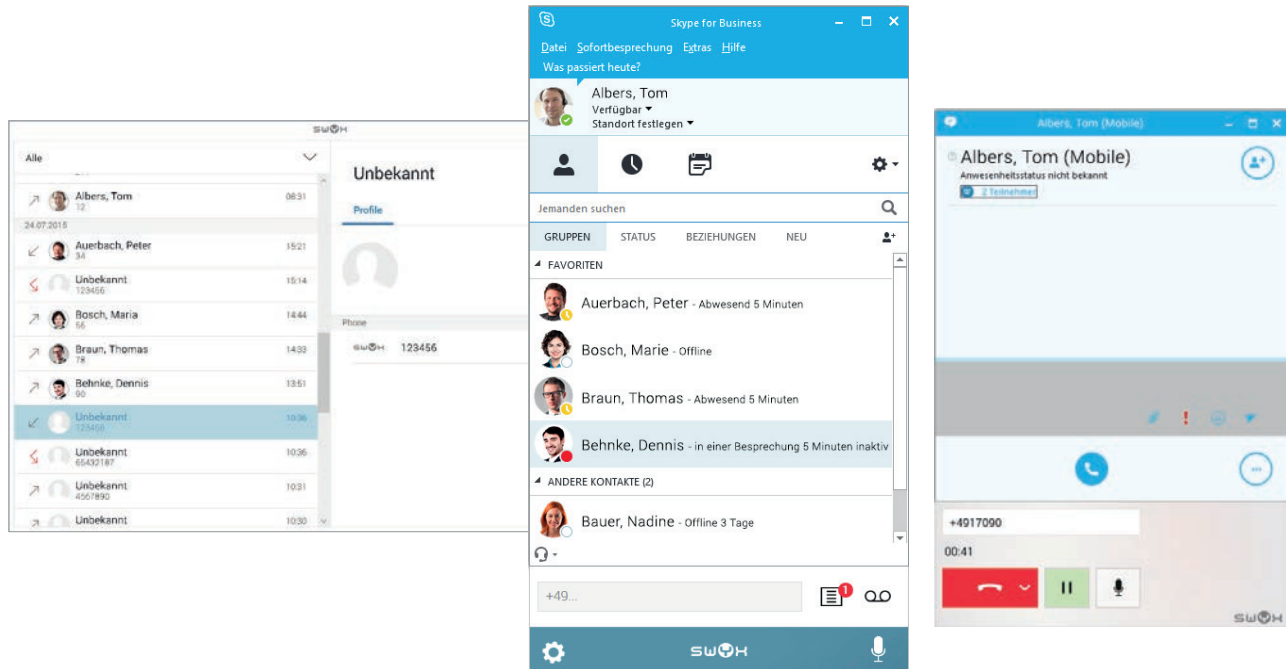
SWYX

Alle

Albers, Tom
12
08:31

24.07.2015

Auerbach, Peter
34
15:21

Unbekannt
123456
15:14

Bosch, Maria
56
14:44

Braun, Thomas
78
14:33

Behnke, Dennis
90
13:51

Unbekannt
123456
10:36

Unbekannt
65432187
10:36

Unbekannt
4567890
10:31

Unbekannt
10:30

Unbekannt

Profile

Phone

SWYX 123456

Skype for Business

Datei Sofortbesprechung Extras Hilfe

Was passiert heute?

Albers, Tom
Verfügbar
Standort festlegen

Jemanden suchen

GRUPPEN STATUS BEZIEHUNGEN NEU

FAVORITEN

Auerbach, Peter - Abwesend 5 Minuten

Bosch, Marie - Offline

Braun, Thomas - Abwesend 5 Minuten

Behnke, Dennis - in einer Besprechung 5 Minuten inaktiv

ANDERE KONTAKTE (2)

Bauer, Nadine - Offline 3 Tage

+49...

1

SWYX

Albers, Tom (Mobile)

Albers, Tom (Mobile)
Anwesenheitsstatus nicht bekannt
2 Teilnehmer

+4917090

00:41

SWYX